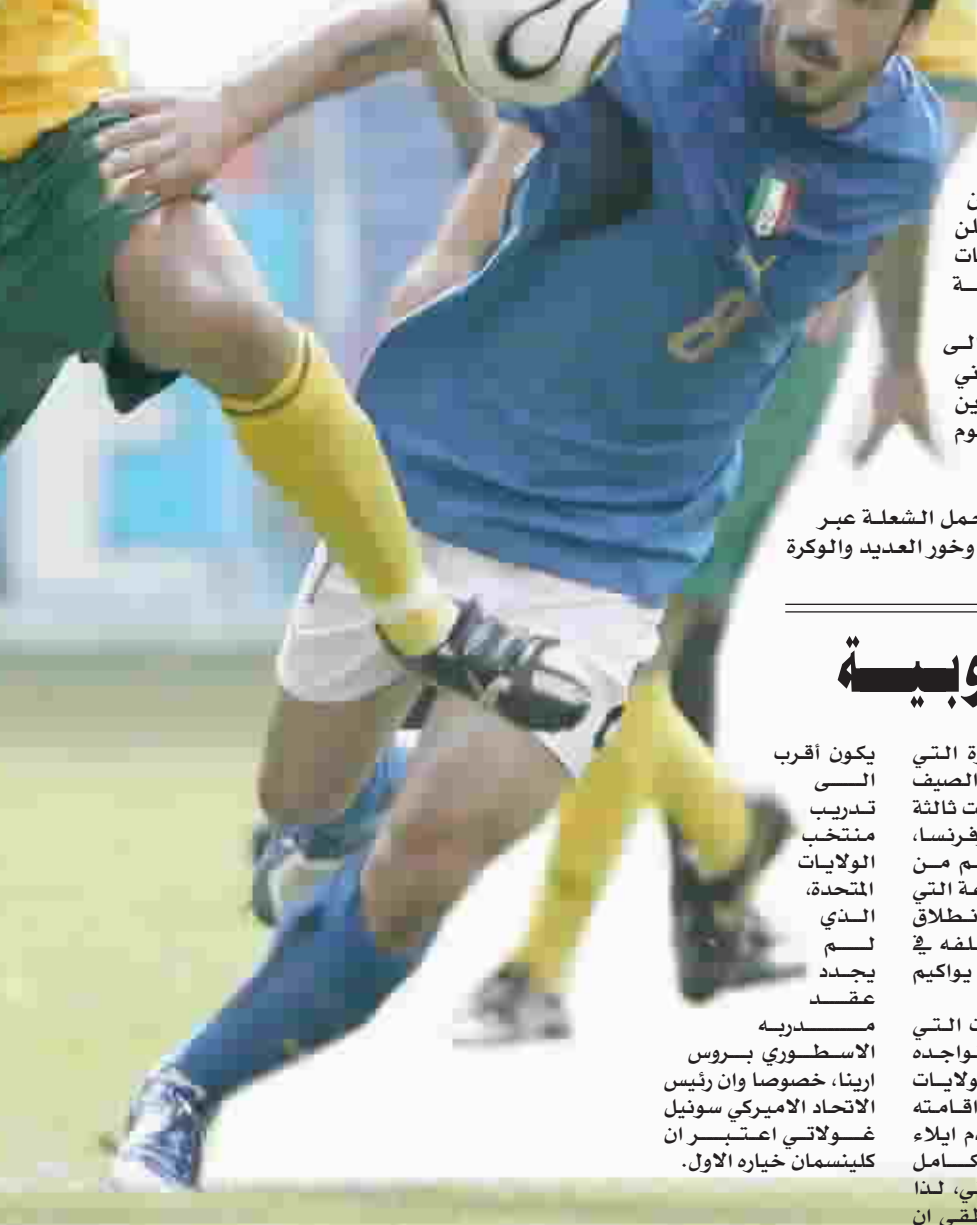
ن
لن
ات
ـة

لـى
ني
ين
وم

حمل الشعلة عبر
وخور العديد والوكرة

وبيـة

ة التي
الصيف
ت ثالثة
فرنسا،
م مـن
مة التي
نطلاق
لفه في
يواكيم

ت التي
واجده
ولايات
اقامته
م ايلاء
كـامل
ي، لذا
لقى ان

يكون أقرب الـــى تـدريب منتخب الولايات المتحدة، الـذي لـــم يجدد عقــد مـــــدربه الاسـطـوري بـروس ارينا، خصوصا وان رئيس الاتحاد الاميركي سونيل غــولاتـي اعـتـبـــر ان كلينسمان خياره الاول.